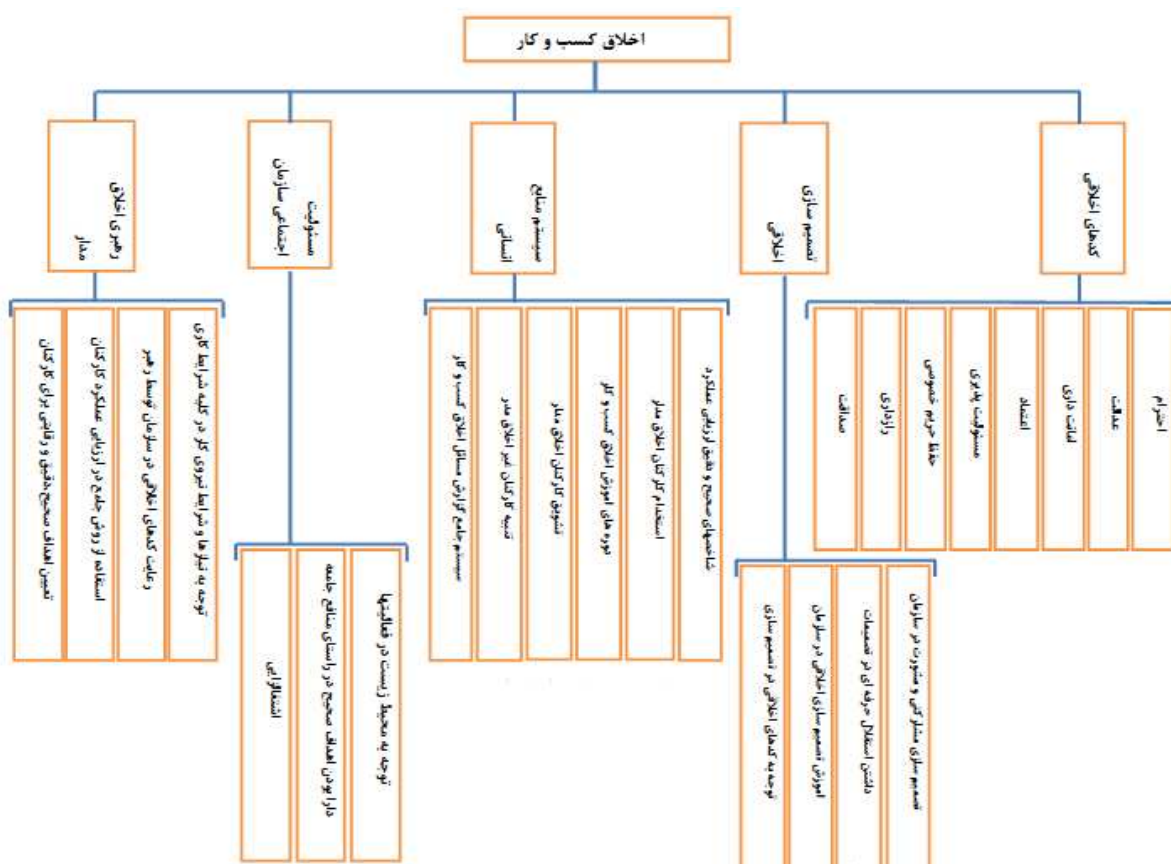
اخلاق کسب و کار

کدهای اخلاقی

احترام

عدالت

امانت داری

اعتماد

مسئولیت پذیری

حفظ حریم خصوصی

رازداری

صداقت

تصمیم سازی اخلاقی

تصمیم سازی مشارکتی و مشورت در سازمان

داشتن استقلال حرفه ای در تصمیمات

آموزش تصمیم سازی اخلاقی در سازمان

توجه به کدهای اخلاقی در تصمیم سازی

سیستم منابع انسانی

شاخصهای صحیح و دقیق ارزیابی عملکرد

استخدام کارکنان اخلاق مدار

دوره های آموزش اخلاق کسب و کار

تشویق کارکنان اخلاق مدار

تنبیه کارکنان غیر اخلاق مدار

سیستم جامع گزارش مسائل اخلاق کسب و کار

مسئولیت اجتماعی سازمان

توجه به محیط زیست در فعالیتها

دارا بودن اهداف صحیح در راستای منافع جامعه

اشتغالزایی

رهبری اخلاق مدار

توجه به نیازها و شرایط نیروی کار در کلیه شرایط کاری

رعایت کدهای اخلاقی در سازمان توسط رهبر

استفاده از روش جامع در ارزیابی عملکرد کارکنان

تعیین اهداف صحیح،حقوق و رفاهی برای کارکنان